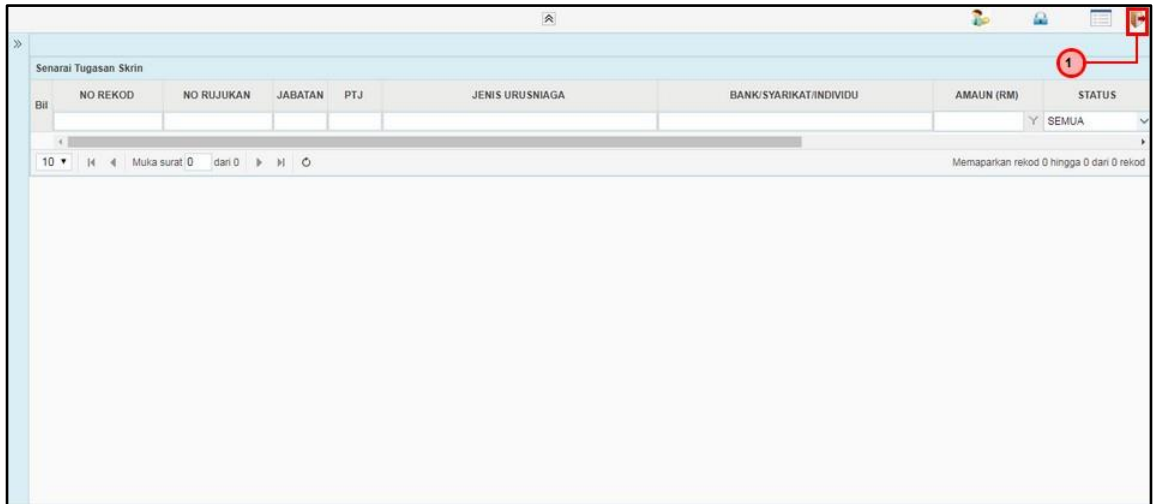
1

Senarai Tugasan Skrin

| Bil | NO REKOD | NO RUJUKAN | JABATAN | PTJ | JENIS URUSNIAGA | BANK/SYARIKAT/INDIVIDU | AMAUN (RM) | STATUS |
|---|---|---|---|---|---|---|---|---|
| | | | | | | | | SEMUA |

10 Muka surat 0 dari 0

Memaparkan rekod 0 hingga 0 dari 0 rekod